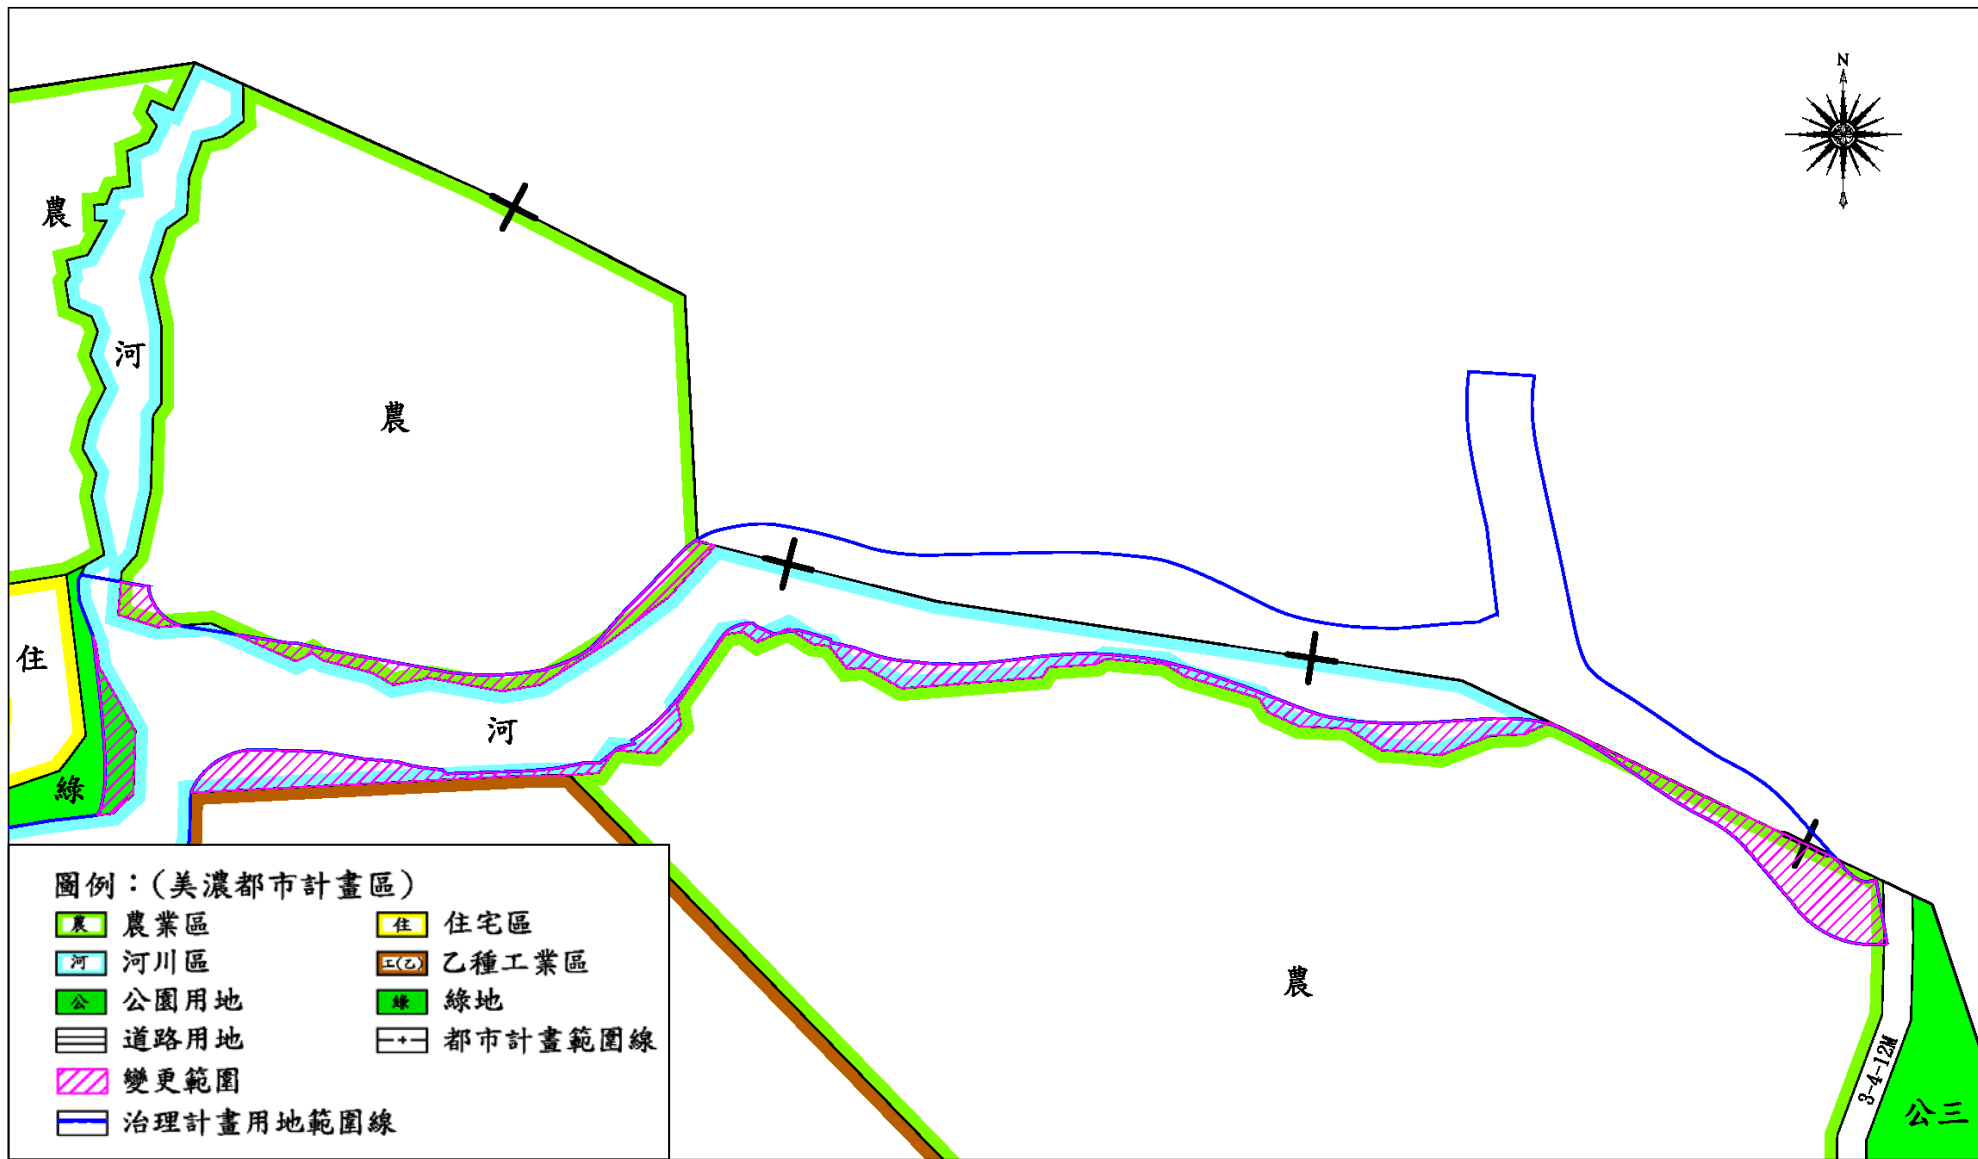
N

農

河

農

住

河

綠

農

3-4-12M

公三

圖例：(美濃都市計畫區)

| | | | |
|---|---|---|---|
| 農 | 農業區 | 住 | 住宅區 |
| 河 | 河川區 | 工(乙) | 乙種工業區 |
| 公 | 公園用地 | 綠 | 綠地 |
| | 道路用地 | | 都市計畫範圍線 |
| | 變更範圍 | | |
| | 治理計畫用地範圍線 | | |